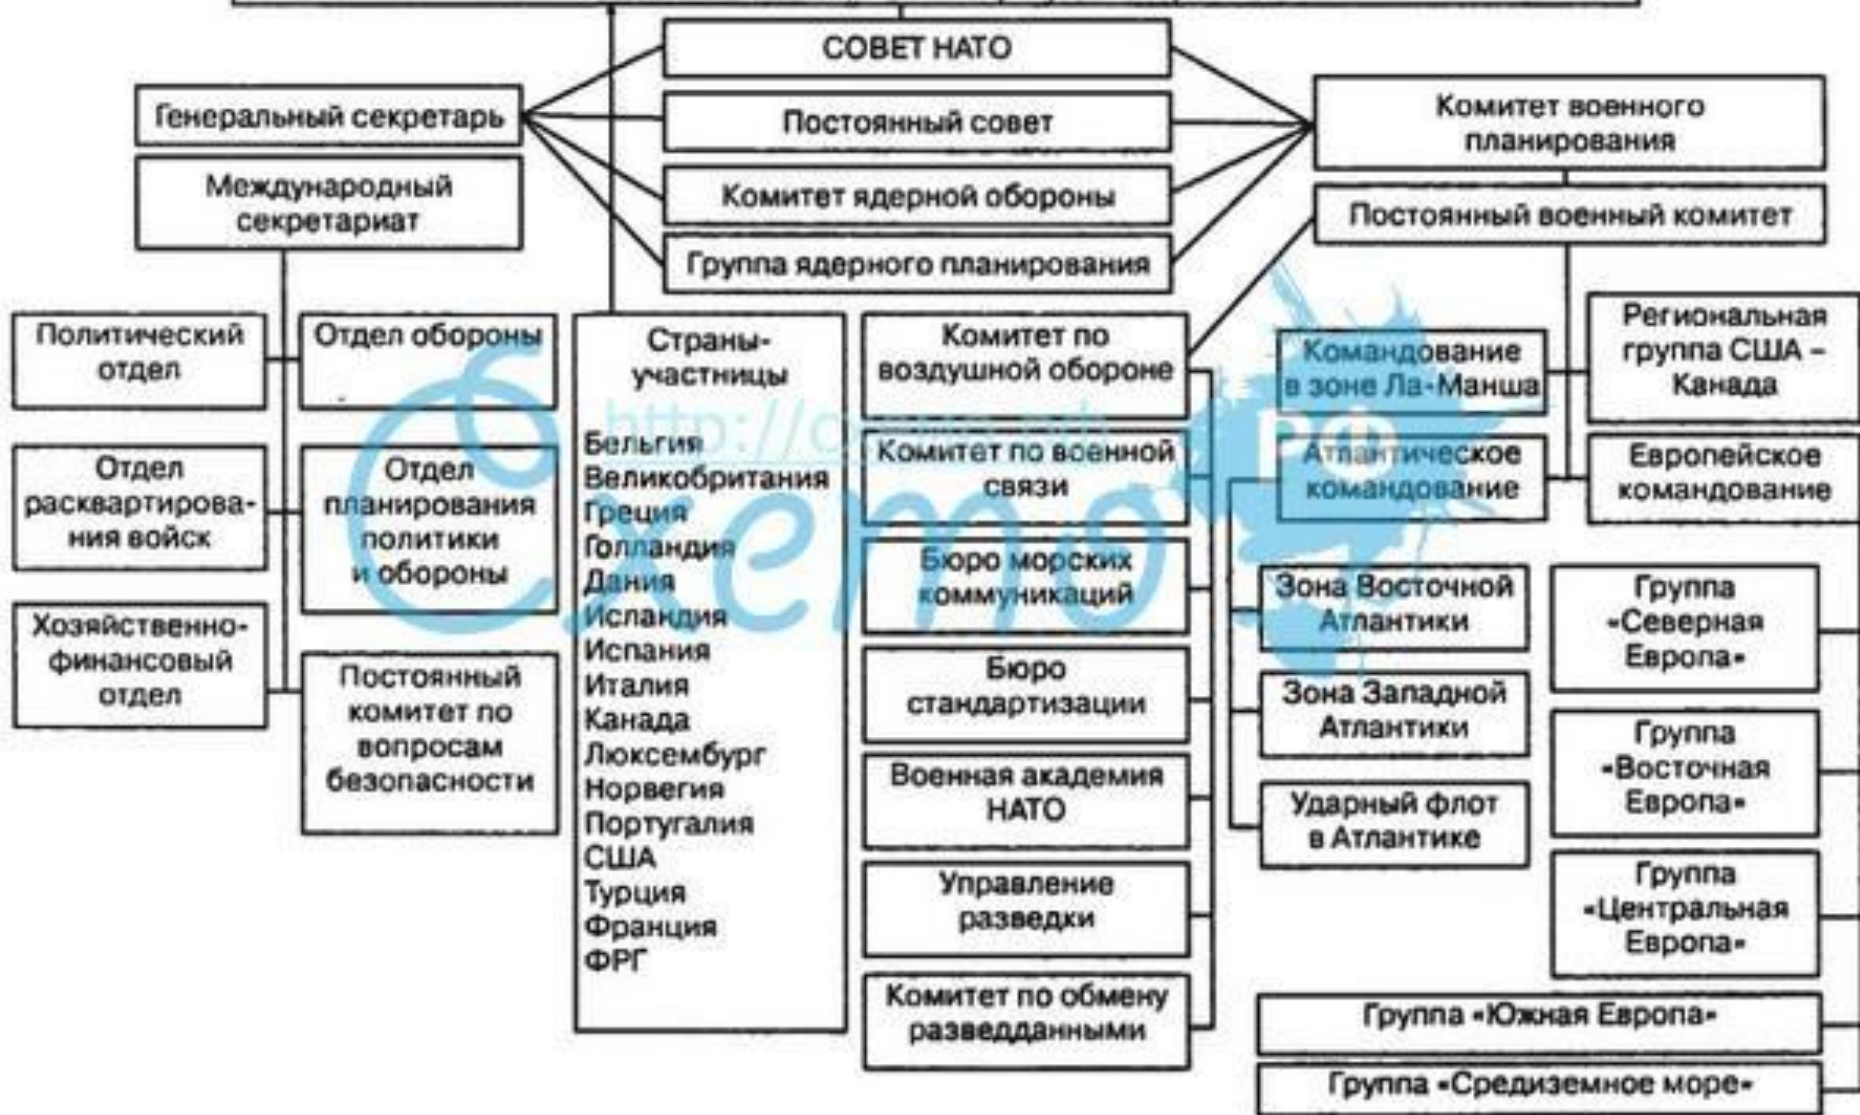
СОВЕТ НАТО

Генеральный секретарь

Постоянный совет

Комитет военного планирования

Международный секретариат

Комитет ядерной обороны

Постоянный военный комитет

Группа ядерного планирования

Политический отдел

Отдел обороны

Страны-участницы

Бельгия
Великобритания
Греция
Голландия
Дания
Исландия
Испания
Италия
Канада
Люксембург
Норвегия
Португалия
США
Турция
Франция
ФРГ

Комитет по воздушной обороне

Командование в зоне Ла-Манша

Региональная группа США – Канада

Отдел расквартирования войск

Отдел планирования политики и обороны

Комитет по военной связи

Атлантическое командование

Европейское командование

Бюро морских коммуникаций

Хозяйственно-финансовый отдел

Зона Восточной Атлантики

Группа «Северная Европа»

Постоянный комитет по вопросам безопасности

Бюро стандартизации

Зона Западной Атлантики

Группа «Восточная Европа»

Военная академия НАТО

Ударный флот в Атлантике

Управление разведки

Группа «Центральная Европа»

Комитет по обмену разведданными

Группа «Южная Европа»

Группа «Средиземное море»

http://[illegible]

Схемо.РФ